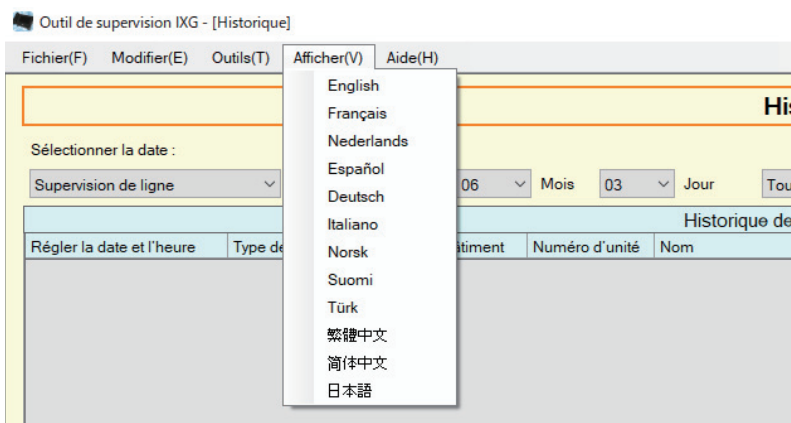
Outil de supervision IXG - [Historique]

Fichier(F) Modifier(E) Outils(T) Afficher(V) Aide(H)

English
Français
Nederlands
Español
Deutsch
Italiano
Norsk
Suomi
Türk
繁體中文
简体中文
日本語

His

Sélectionner la date :

Supervision de ligne

06 Mois 03 Jour Tou

Historique de

| Régler la date et l'heure | Type de | âtiment | Numéro d'unité | Nom |
|---|---|---|---|---|